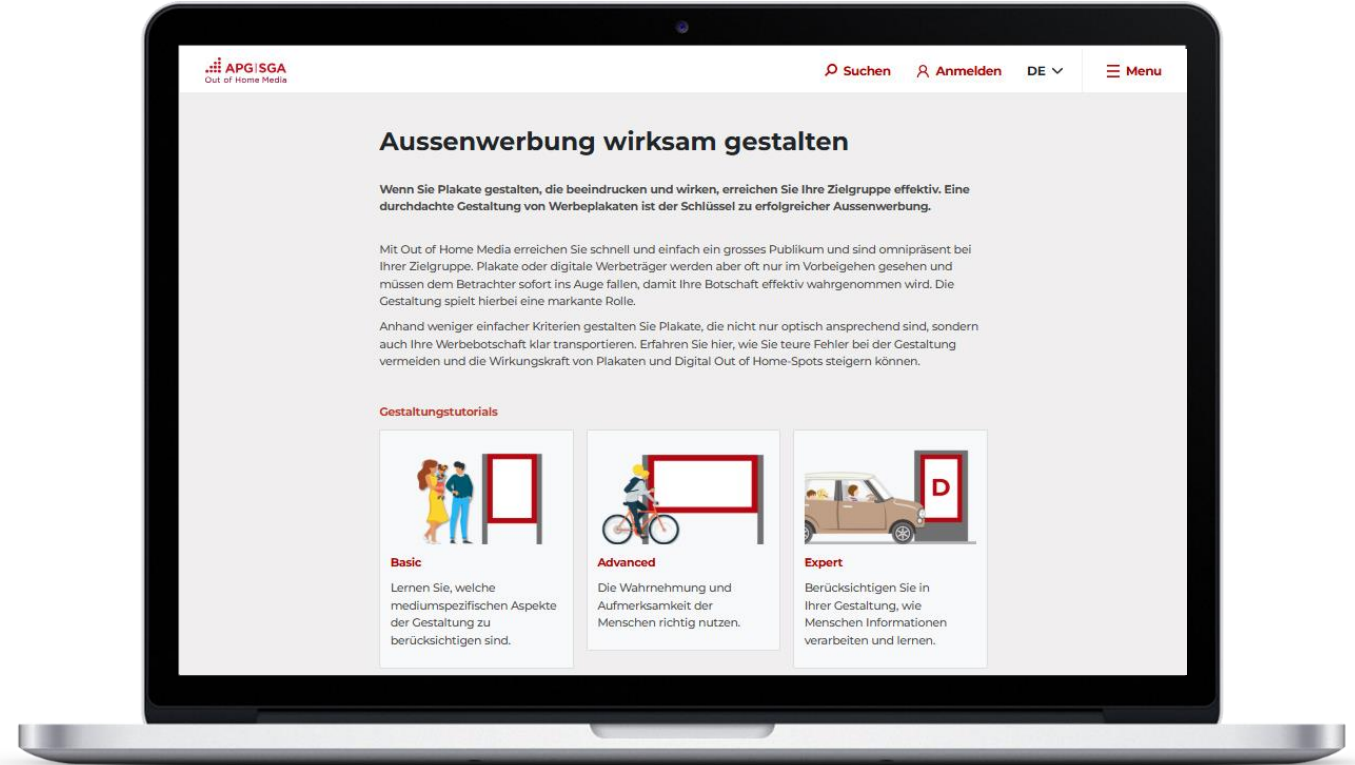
APG|SGA
Out of Home Media

Suchen Anmelden DE Menu

Aussenwerbung wirksam gestalten

Wenn Sie Plakate gestalten, die beeindrucken und wirken, erreichen Sie Ihre Zielgruppe effektiv. Eine durchdachte Gestaltung von Werbeplakaten ist der Schlüssel zu erfolgreicher Aussenwerbung.

Mit Out of Home Media erreichen Sie schnell und einfach ein grosses Publikum und sind omnipräsent bei Ihrer Zielgruppe. Plakate oder digitale Werbeträger werden aber oft nur im Vorbeigehen gesehen und müssen dem Betrachter sofort ins Auge fallen, damit Ihre Botschaft effektiv wahrgenommen wird. Die Gestaltung spielt hierbei eine markante Rolle.

Anhand weniger einfacher Kriterien gestalten Sie Plakate, die nicht nur optisch ansprechend sind, sondern auch Ihre Werbebotschaft klar transportieren. Erfahren Sie hier, wie Sie teure Fehler bei der Gestaltung vermeiden und die Wirkungskraft von Plakaten und Digital Out of Home-Spots steigern können.

Gestaltungstutorials

Basic
Lernen Sie, welche mediumspezifischen Aspekte der Gestaltung zu berücksichtigen sind.

Advanced
Die Wahrnehmung und Aufmerksamkeit der Menschen richtig nutzen.

D

Expert
Berücksichtigen Sie in Ihrer Gestaltung, wie Menschen Informationen verarbeiten und lernen.